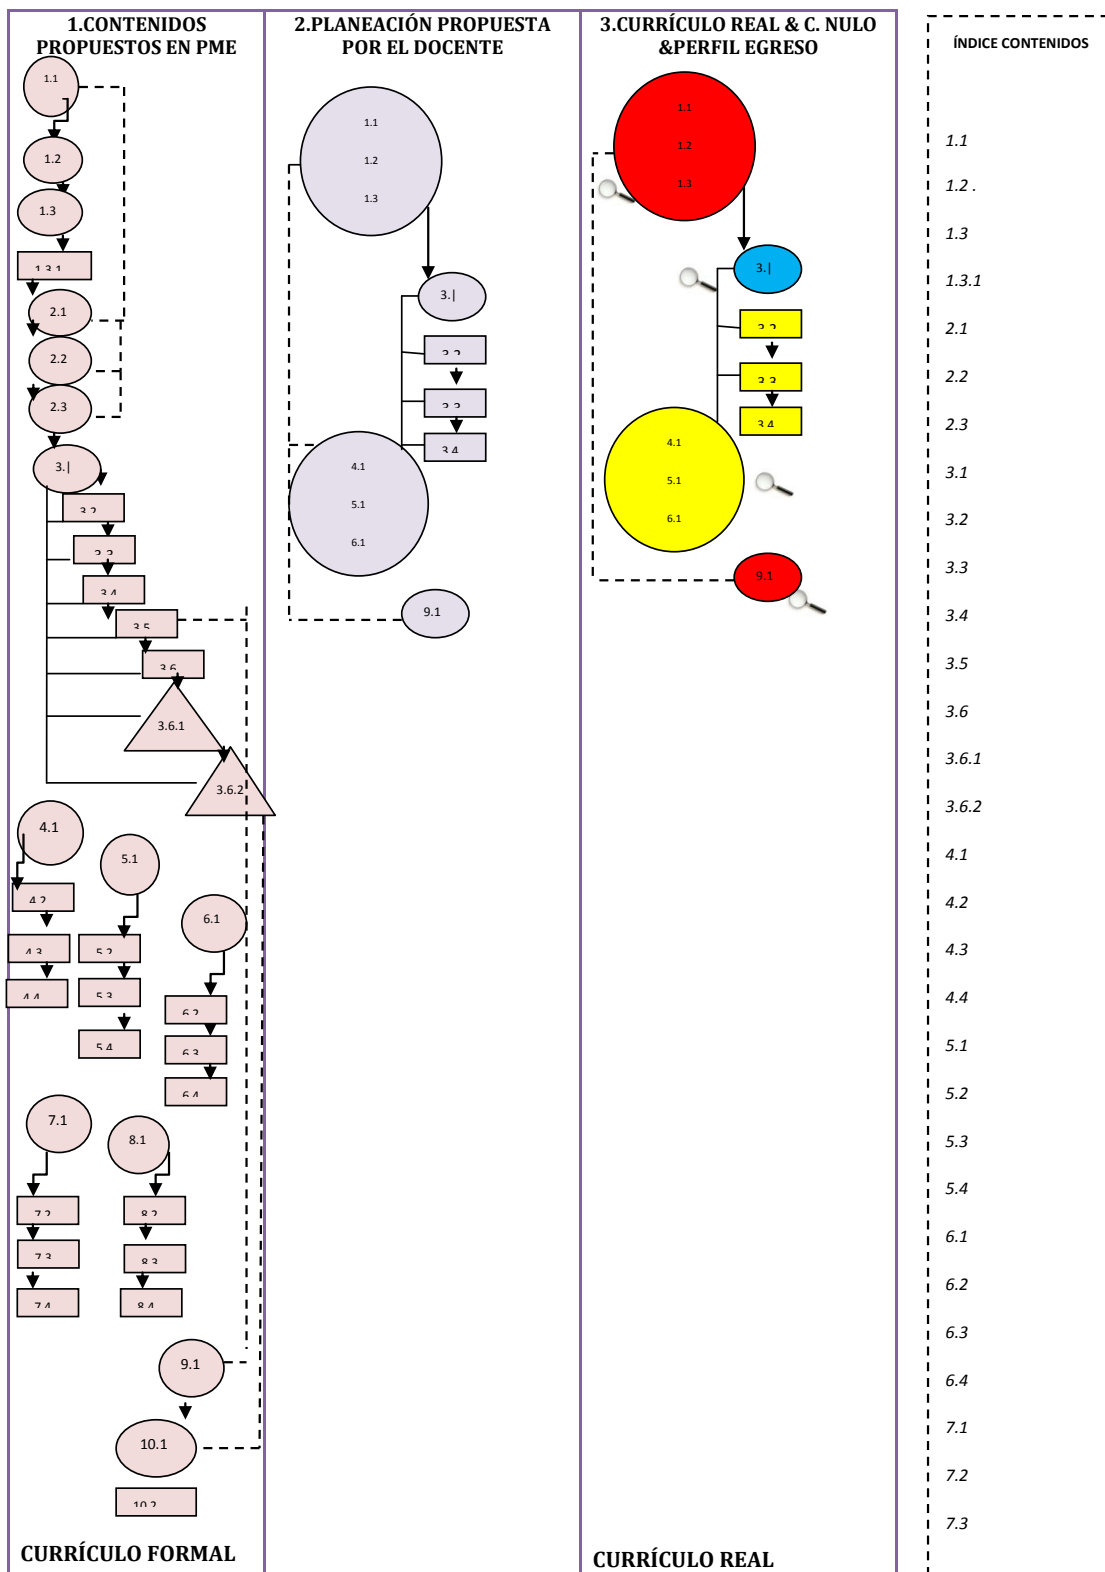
1.CONTENIDOS PROPUESTOS EN PME

2.PLANEACIÓN PROPUESTA POR EL DOCENTE

3.CURRÍCULO REAL & C. NULO &PERFIL EGRESO

ÍNDICE CONTENIDOS

1.1
1.2
1.3
1.3.1
2.1
2.2
2.3
3.|
3.2
3.3
3.4
3.5
3.6
3.6.1
3.6.2
4.1
4.2
4.3
4.4
5.1
5.2
5.3
5.4
6.1
6.2
6.3
6.4
7.1
7.2
7.3
7.4
8.1
8.2
8.3
8.4
9.1
10.1
10.2

CURRÍCULO FORMAL

1.1
1.2
1.3
3.|
3.2
3.3
3.4
4.1
5.1
6.1
9.1

1.1
1.2
1.3
3.|
3.2
3.3
3.4
4.1
5.1
6.1
9.1

CURRÍCULO REAL

1.1
1.2 .
1.3
1.3.1
2.1
2.2
2.3
3.1
3.2
3.3
3.4
3.5
3.6
3.6.1
3.6.2
4.1
4.2
4.3
4.4
5.1
5.2
5.3
5.4
6.1
6.2
6.3
6.4
7.1
7.2
7.3